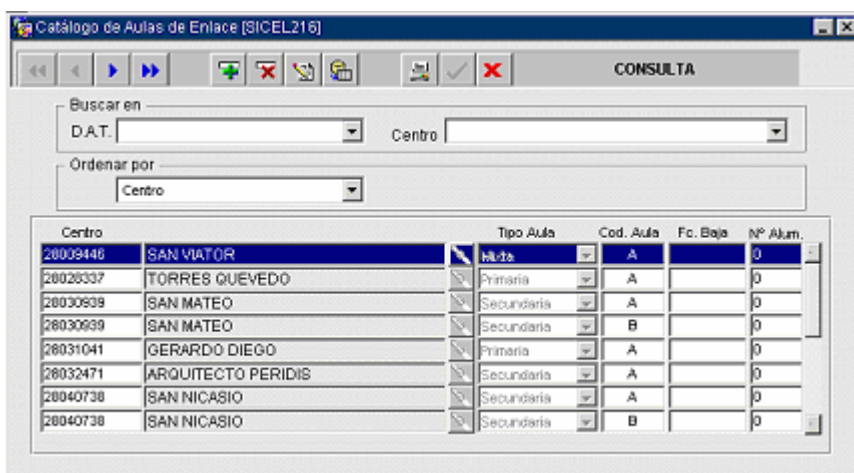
Catálogo de Aulas de Enlace [SICEL216]

CONSULTA

Buscar en

D.A.T.

Centro

Ordenar por

Centro

| Centro | | Tipo Aula | Cod. Aula | Fc. Baja | Nº Alum. |
|---|---|---|---|---|---|
| 28009446 | SAN VIATOR | Mixta | A | | 0 |
| 28028337 | TORRES QUEVEDO | Primaria | A | | 0 |
| 28030939 | SAN MATEO | Secundaria | A | | 0 |
| 28030939 | SAN MATEO | Secundaria | B | | 0 |
| 28031041 | GERARDO DIEGO | Primaria | A | | 0 |
| 28032471 | ARQUITECTO PERIDIS | Secundaria | A | | 0 |
| 28040738 | SAN NICASIO | Secundaria | A | | 0 |
| 28040738 | SAN NICASIO | Secundaria | B | | 0 |